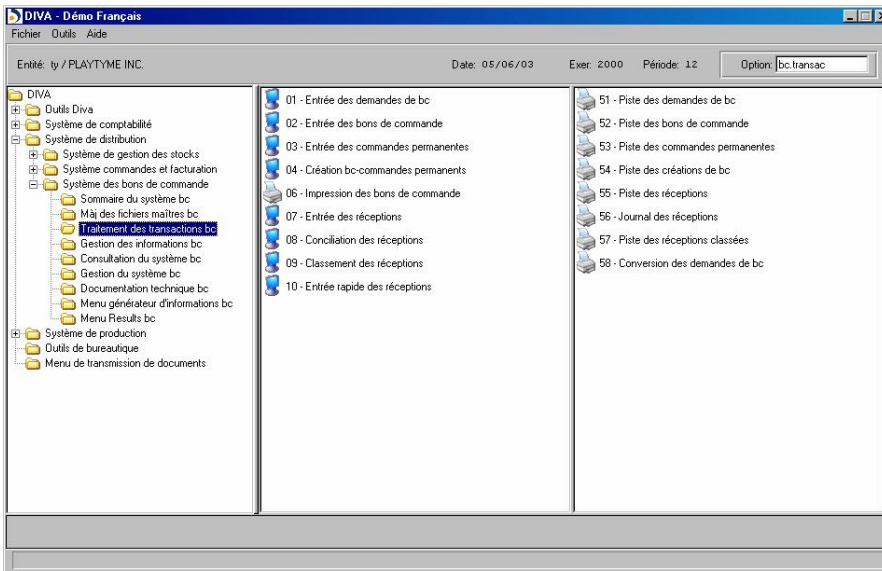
DIVA - Démo Français

Fichier Outils Aide

Entité: ty / PLAYTYME INC.

Date: 05/06/03

Exer: 2000

Période: 12

Option: bc.transac

DIVA
Outils Diva
Système de comptabilité
Système de distribution
Système de gestion des stocks
Système commandes et facturation
Système des bons de commande
Sommaire du système bc
Màj des fichiers maîtres bc
Traitement des transactions bc
Gestion des informations bc
Consultation du système bc
Gestion du système bc
Documentation technique bc
Menu générateur d'informations bc
Menu Results bc
Système de production
Outils de bureautique
Menu de transmission de documents

01 - Entrée des demandes de bc
02 - Entrée des bons de commande
03 - Entrée des commandes permanentes
04 - Création bc-commandes permanents
06 - Impression des bons de commande
07 - Entrée des réceptions
08 - Conciliation des réceptions
09 - Classement des réceptions
10 - Entrée rapide des réceptions

51 - Piste des demandes de bc
52 - Piste des bons de commande
53 - Piste des commandes permanentes
54 - Piste des créations de bc
55 - Piste des réceptions
56 - Journal des réceptions
57 - Piste des réceptions classées
58 - Conversion des demandes de bc